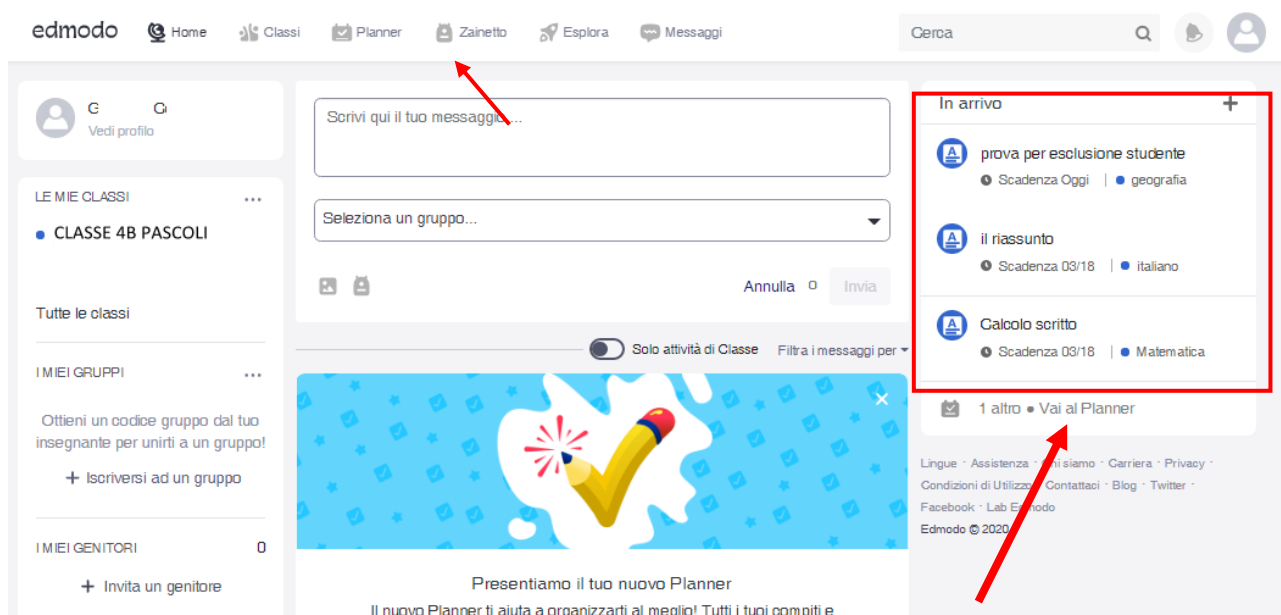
edmodo Home Classi Planner Zainetto Esplora Messaggi

Cerca

G G
Vedi profilo

LE MIE CLASSI ...
CLASSE 4B PASCOLI

Tutte le classi

I MIEI GRUPPI ...
Ottieni un codice gruppo dal tuo insegnante per unirti a un gruppo!
+ Iscriversi ad un gruppo

I MIEI GENITORI 0
+ Invita un genitore

Scrivi qui il tuo messaggio...

Seleziona un gruppo...

Annulla 0 Invia

Solo attività di Classe Filtra i messaggi per

Presentiamo il tuo nuovo Planner
Il nuovo Planner ti aiuta a organizzarti al meglio! Tutti i tuoi compiti e

In arrivo +

prova per esclusione studente
Scadenza Oggi | geografia

il riassunto
Scadenza 03/18 | italiano

Calcolo scritto
Scadenza 03/18 | Matematica

1 altro • Vai al Planner

Lingue · Assistenza · Chi siamo · Carriera · Privacy · Condizioni di Utilizzo · Contattaci · Blog · Twitter · Facebook · Lab Edmodo
Edmodo © 2020